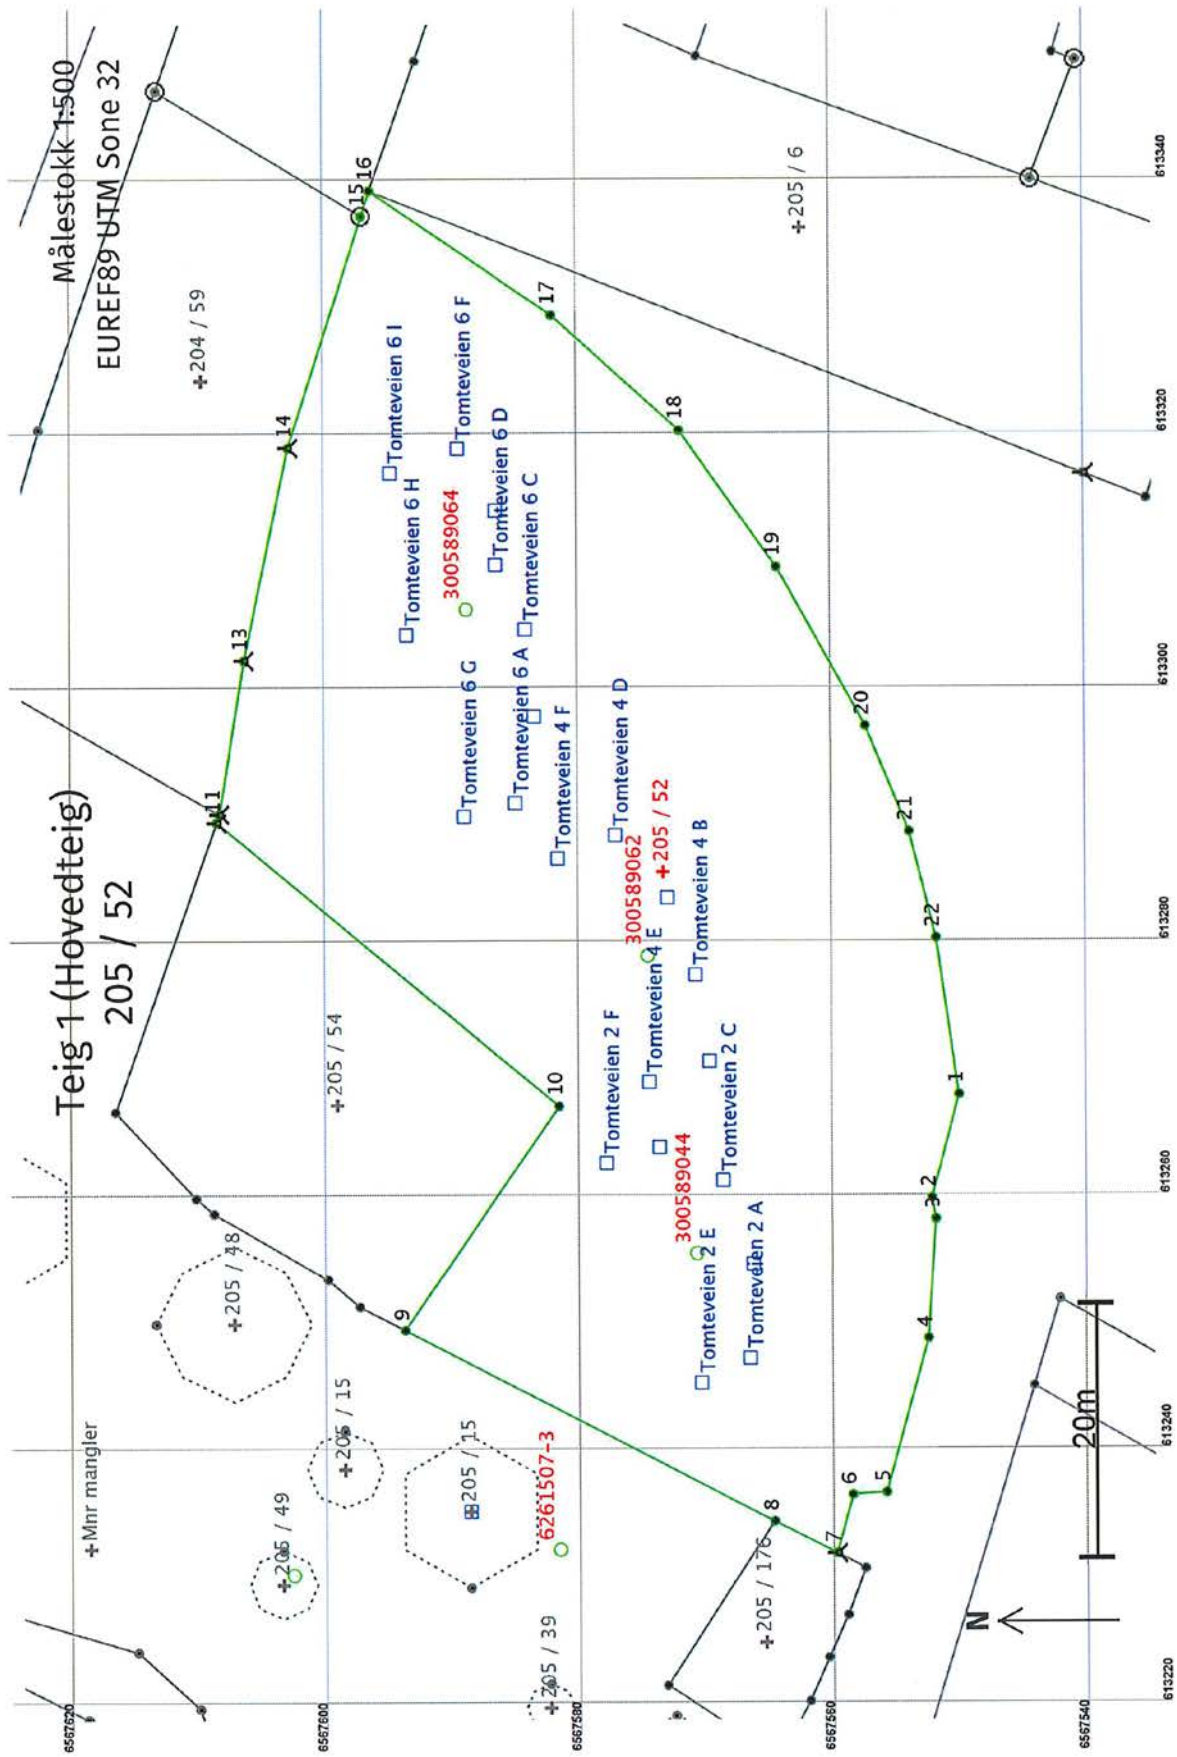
Målestokk 1:500
EUREF89 UTM Sone 32

Teig 1 (Hovedteig)
205 / 52

204 / 59
205 / 54
205 / 48
205 / 15
205 / 15
205 / 49
205 / 39
205 / 176
205 / 6
205 / 52
Mnr mangler

300589064
300589062
300589044
6261507-3

Tomteveien 6 I
Tomteveien 6 F
Tomteveien 6 H
Tomteveien 6 D
Tomteveien 6 C
Tomteveien 6 G
Tomteveien 6 A
Tomteveien 6 E
Tomteveien 4 F
Tomteveien 4 D
Tomteveien 4 E
Tomteveien 4 B
Tomteveien 2 F
Tomteveien 2 C
Tomteveien 2 E
Tomteveien 2 A

1 2 3 4 5 6 7 8 9 10 11 13 14 15 16 17 18 19 20 21 22

20m
N

6567620
6567600
6567580
6567560
6567540
613220
613240
613260
613280
613300
613320
613340